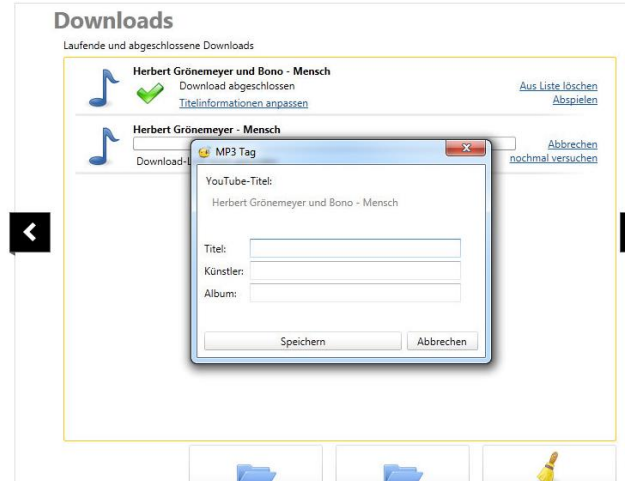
Downloads

Laufende und abgeschlossene Downloads

Herbert Grönemeyer und Bono - Mensch
Download abgeschlossen
Titelinformationen anpassen

Aus Liste löschen
Abspielen

Herbert Grönemeyer - Mensch
Download-L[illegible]

Abbrechen
nochmal versuchen

MP3 Tag

YouTube-Titel:

Herbert Grönemeyer und Bono - Mensch

Titel:
Künstler:
Album:

Speichern
Abbrechen